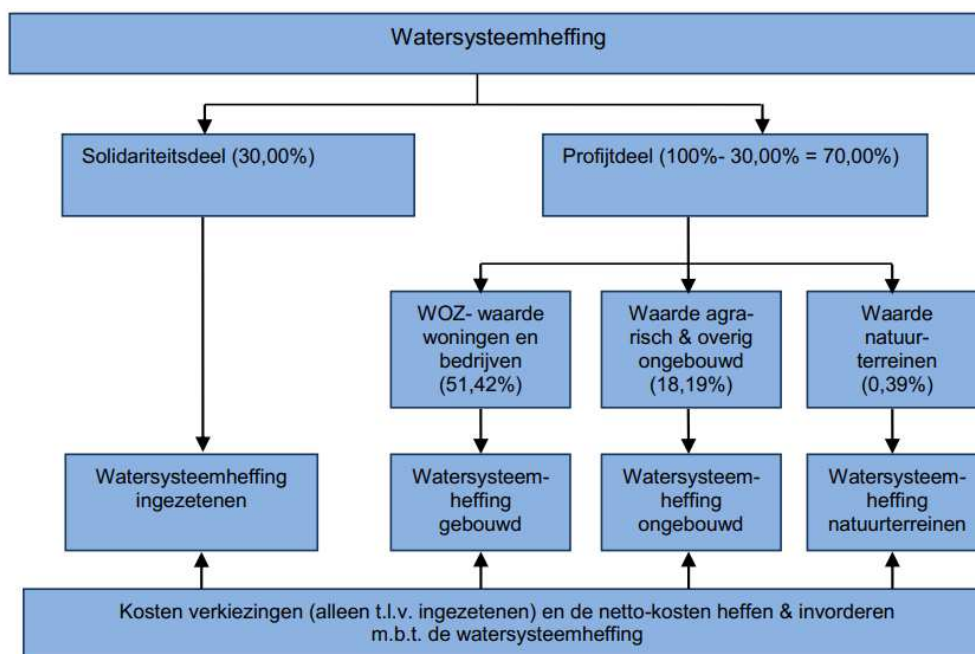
Watersysteemheffing

Solidariteitsdeel (30,00%)

Profijtdeel (100%- 30,00% = 70,00%)

WOZ- waarde woningen en bedrijven (51,42%)

Waarde agrarisch & overig ongebouwd (18,19%)

Waarde natuurterreinen (0,39%)

Watersysteemheffing ingezetenen

Watersysteemheffing gebouwd

Watersysteemheffing ongebouwd

Watersysteemheffing natuurterreinen

Kosten verkiezingen (alleen t.l.v. ingezetenen) en de netto-kosten heffen & invorderen m.b.t. de watersysteemheffing